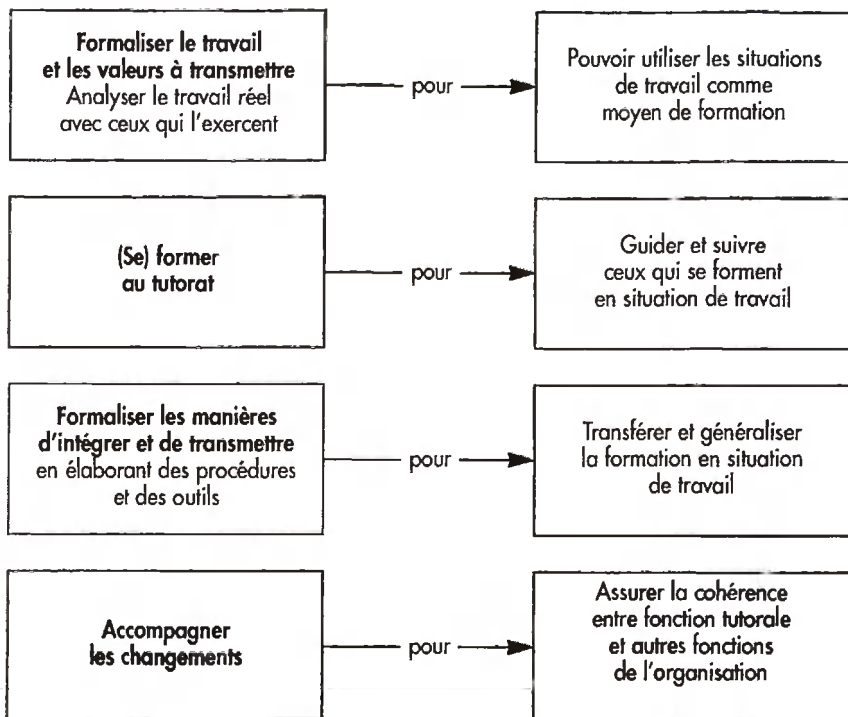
Formaliser le travail et les valeurs à transmettre
Analyser le travail réel avec ceux qui l'exercent

pour

Pouvoir utiliser les situations de travail comme moyen de formation

(Se) former au tutorat

pour

Guider et suivre ceux qui se forment en situation de travail

Formaliser les manières d'intégrer et de transmettre
en élaborant des procédures et des outils

pour

Transférer et généraliser la formation en situation de travail

Accompagner les changements

pour

Assurer la cohérence entre fonction tutorale et autres fonctions de l'organisation